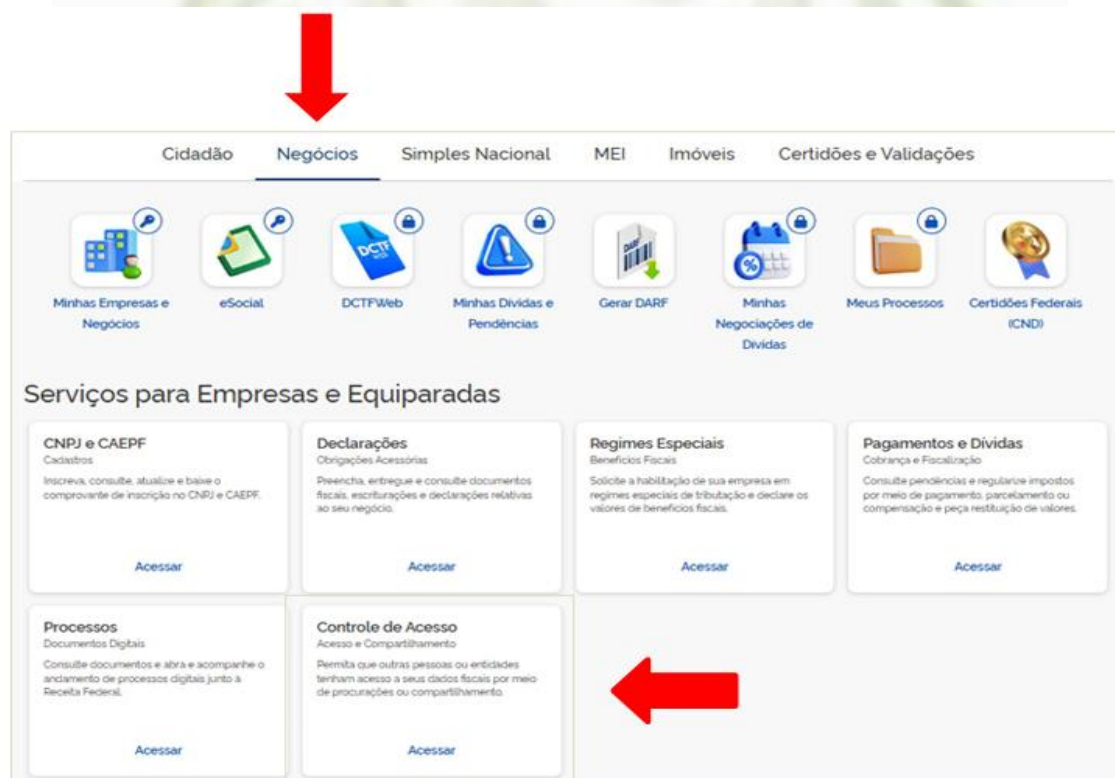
Cidadão Negócios Simples Nacional MEI Imóveis Certidões e Validações

DCTF WEB

DARF

Minhas Empresas e Negócios

eSocial

DCTFWeb

Minhas Dívidas e Pendências

Gerar DARF

Minhas Negociações de Dívidas

Meus Processos

Certidões Federais (CND)

Serviços para Empresas e Equiparadas

CNPJ e CAEPF
Cadastros
Inscreva, consulte, atualize e baixe o comprovante de inscrição no CNPJ e CAEPF.
Acessar

Declarações
Obrigações Acessórias
Preencha, entregue e consulte documentos fiscais, escriturações e declarações relativas ao seu negócio.
Acessar

Regimes Especiais
Benefícios Fiscais
Solicite a habilitação de sua empresa em regimes especiais de tributação e declare os valores de benefícios fiscais.
Acessar

Pagamentos e Dívidas
Cobrança e Fiscalização
Consulte pendências e regularize impostos por meio de pagamento, parcelamento ou compensação e peça restituição de valores.
Acessar

Processos
Documentos Digitais
Consulte documentos e abra e acompanhe o andamento de processos digitais junto à Receita Federal.
Acessar

Controle de Acesso
Acesso e Compartilhamento
Permita que outras pessoas ou entidades tenham acesso a seus dados fiscais por meio de procurações ou compartilhamento.
Acessar